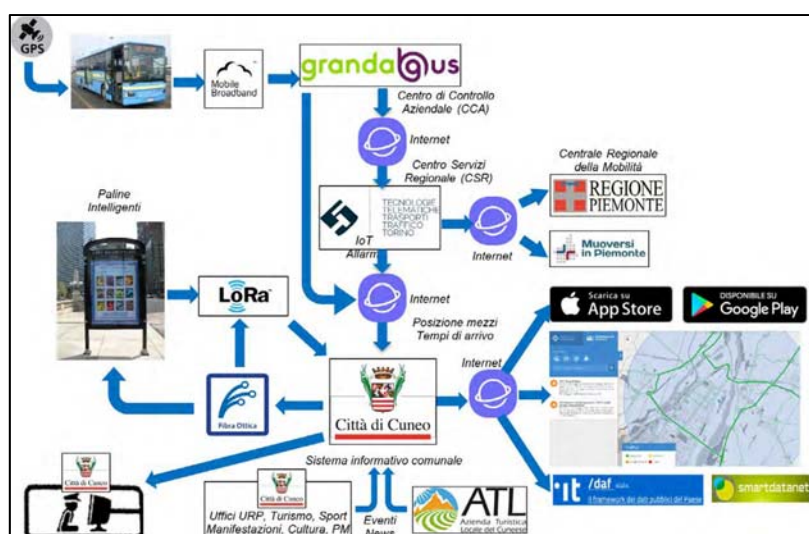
GPS

Mobile Broadband

grandabus

Centro di Controllo Aziendale (CCA)

Internet

Centro Servizi Regionale (CSR)

Centrale Regionale della Mobilità

REGIONE PIEMONTE

TECNOLOGIE TELEMATICHE TRASPORTI TRAFFICO TORINO

IoT Allarmi

Internet

Muoversi in Piemonte

Paline Intelligenti

LoRa

Internet

Posizione mezzi Tempi di arrivo

Scarica su App Store

DISPONIBILE SU Google Play

Internet

Fibra Ottica

Città di Cuneo

Sistema informativo comunale

Città di Cuneo

Città di Cuneo

Uffici URP, Turismo, Sport Manifestazioni, Cultura, PM

Eventi News

ATL Azienda Turistica Locale del Cuneese

it /daf

il framework dei dati pubblici del Paese

smartdatanet